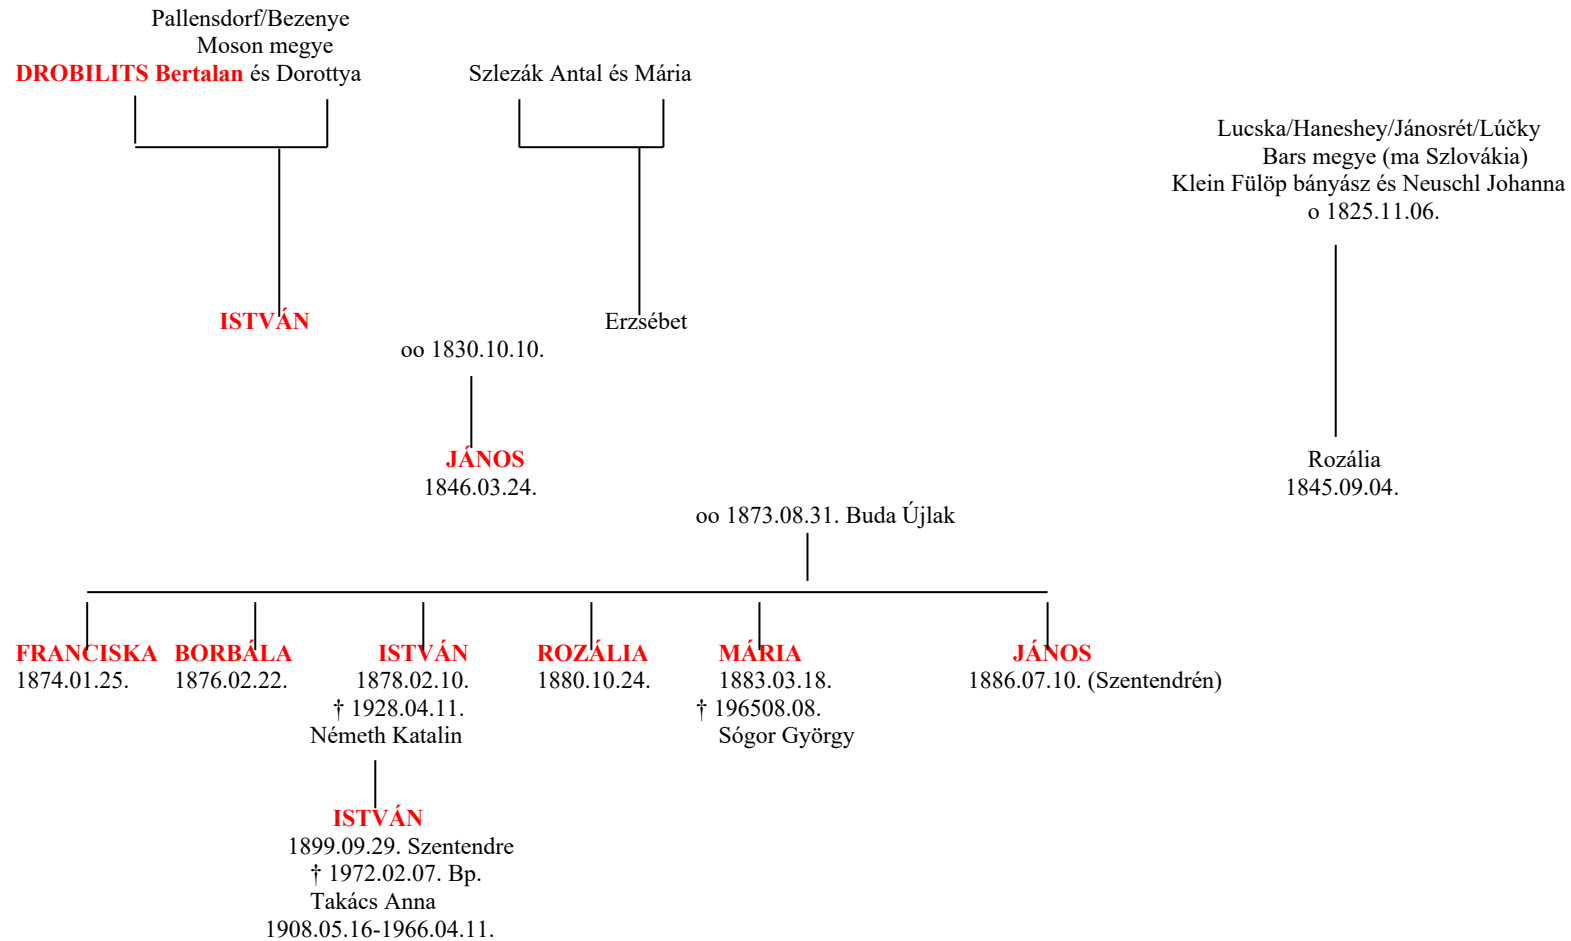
Pallensdorf/Bezenye
Moson megye
DROBILITS Bertalan és Dorottya

Szlezák Antal és Mária

Lucska/Haneshey/Jánosrét/Lúčky
Bars megye (ma Szlovákia)
Klein Fülöp bányász és Neuschl Johanna
o 1825.11.06.

ISTVÁN

Erzsébet

oo 1830.10.10.

JÁNOS
1846.03.24.

Rozália
1845.09.04.

oo 1873.08.31. Buda Újlak

FRANCISKA
1874.01.25.

BORBÁLA
1876.02.22.

ISTVÁN
1878.02.10.
† 1928.04.11.
Németh Katalin

ROZÁLIA
1880.10.24.

MÁRIA
1883.03.18.
† 196508.08.
Sógor György

JÁNOS
1886.07.10. (Szentendrén)

ISTVÁN
1899.09.29. Szentendre
† 1972.02.07. Bp.
Takács Anna
1908.05.16-1966.04.11.